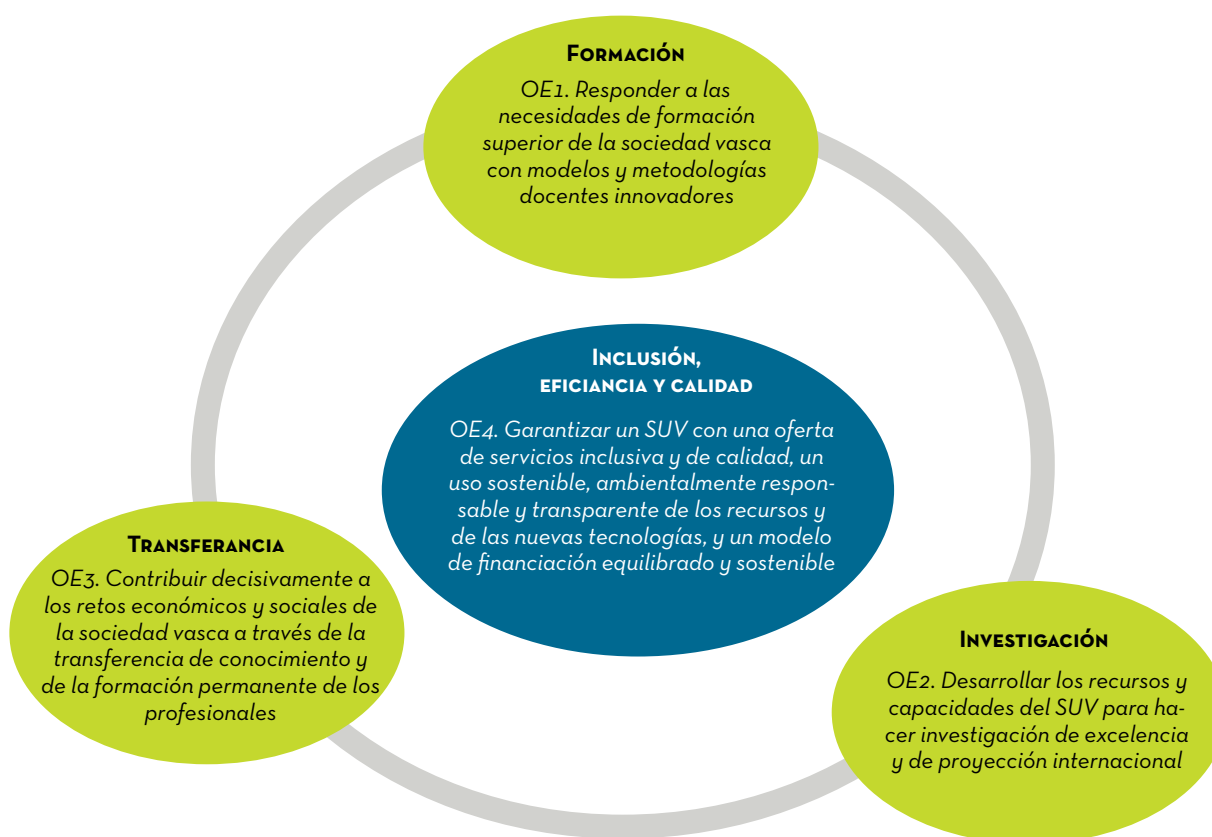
Formación

OE1. Responder a las necesidades de formación superior de la sociedad vasca con modelos y metodologías docentes innovadores

Inclusión, eficiencia y calidad

OE4. Garantizar un SUV con una oferta de servicios inclusiva y de calidad, un uso sostenible, ambientalmente responsable y transparente de los recursos y de las nuevas tecnologías, y un modelo de financiación equilibrado y sostenible

Transferancia

OE3. Contribuir decisivamente a los retos económicos y sociales de la sociedad vasca a través de la transferencia de conocimiento y de la formación permanente de los profesionales

Investigación

OE2. Desarrollar los recursos y capacidades del SUV para hacer investigación de excelencia y de proyección internacional